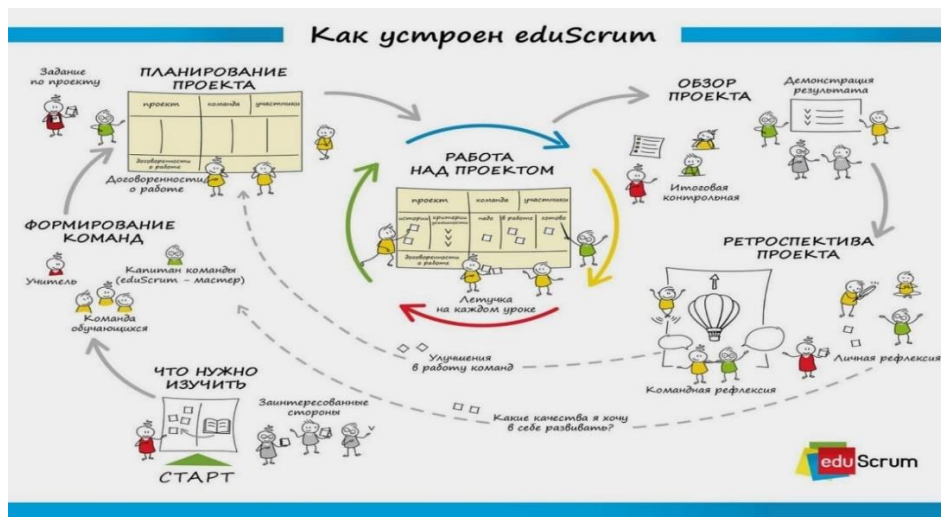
Как устроен eduScrum

Задание по проекту

ПЛАНИРОВАНИЕ ПРОЕКТА

| проект | команда | участники |
|---|---|---|
| | | |

Договоренности о работе

Договоренности о работе

ФОРМИРОВАНИЕ КОМАНД

Учитель

Капитан команды (eduScrum – мастер)

Команда обучающихся

ЧТО НУЖНО ИЗУЧИТЬ

СТАРТ

Заинтересованные стороны

РАБОТА НАД ПРОЕКТОМ

| проект | команда | участники | | |
|---|---|---|---|---|
| истории | критерии | надо | в работе | готово |

Договоренности о работе

Летучка на каждом уроке

ОБЗОР ПРОЕКТА

Демонстрация результата

Итоговая контрольная

РЕТРОСПЕКТИВА ПРОЕКТА

Личная рефлексия

Командная рефлексия

Улучшения в работу команд

Какие качества я хочу в себе развивать?

eduScrum